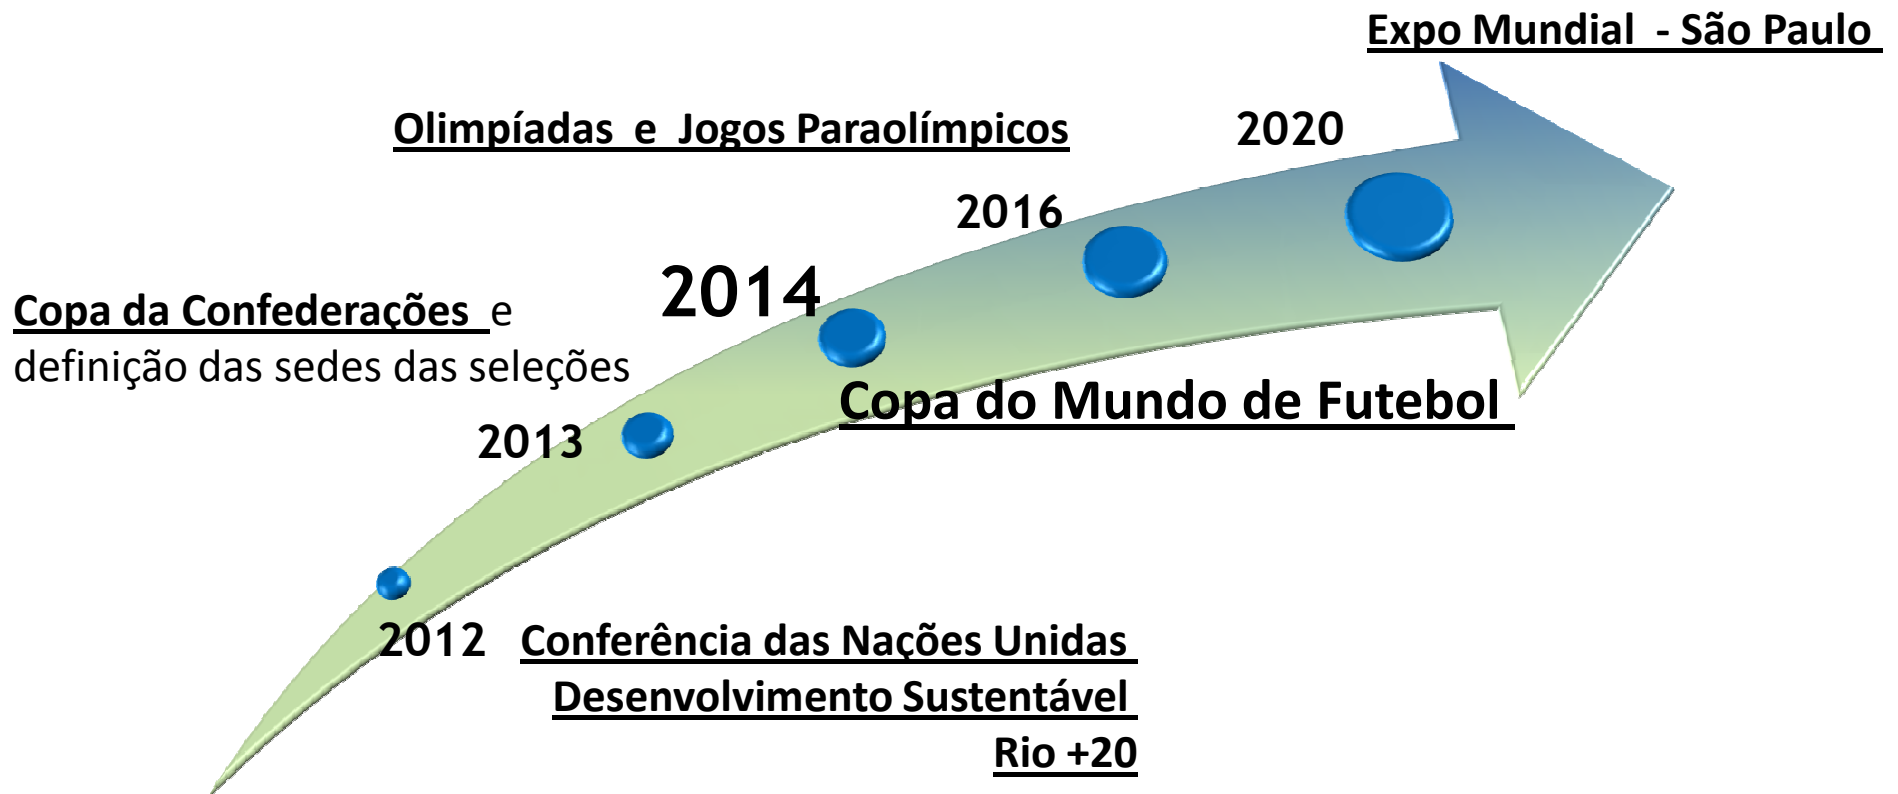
Expo Mundial - São Paulo

Olimpíadas e Jogos Paraolímpicos

2020

2016

2014

Copa da Confederações e definição das sedes das seleções

Copa do Mundo de Futebol

2013

2012

Conferência das Nações Unidas Desenvolvimento Sustentável Rio +20